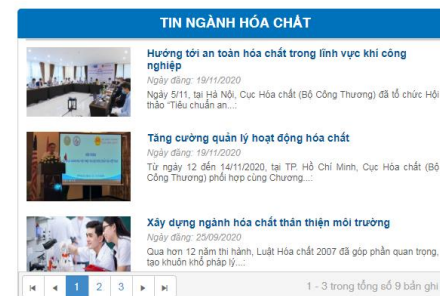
TIN NGÀNH HÓA CHẤT

Hướng tới an toàn hóa chất trong lĩnh vực khí công nghiệp

Ngày đăng: 19/11/2020

Ngày 5/11, tại Hà Nội, Cục Hóa chất (Bộ Công Thương) đã tổ chức Hội thảo "Tiêu chuẩn an...:

Tăng cường quản lý hoạt động hóa chất

Ngày đăng: 19/11/2020

Từ ngày 12 đến 14/11/2020, tại TP. Hồ Chí Minh, Cục Hóa chất (Bộ Công Thương) phối hợp cùng Chương...:

Xây dựng ngành hóa chất thân thiện môi trường

Ngày đăng: 25/09/2020

Qua hơn 12 năm thi hành, Luật Hóa chất 2007 đã góp phần quan trọng, tạo khuôn khổ pháp lý...:

1 2 3

1 - 3 trong tổng số 9 bản ghi